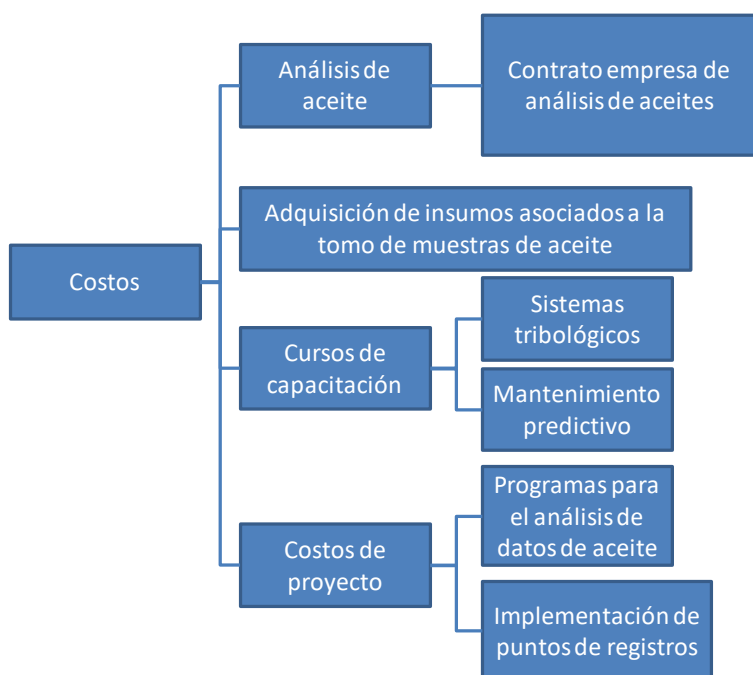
Costos

Análisis de aceite

Contrato empresa de análisis de aceites

Adquisición de insumos asociados a la tomo de muestras de aceite

Cursos de capacitación

Sistemas tribológicos

Mantenimiento predictivo

Costos de proyecto

Programas para el análisis de datos de aceite

Implementación de puntos de registros